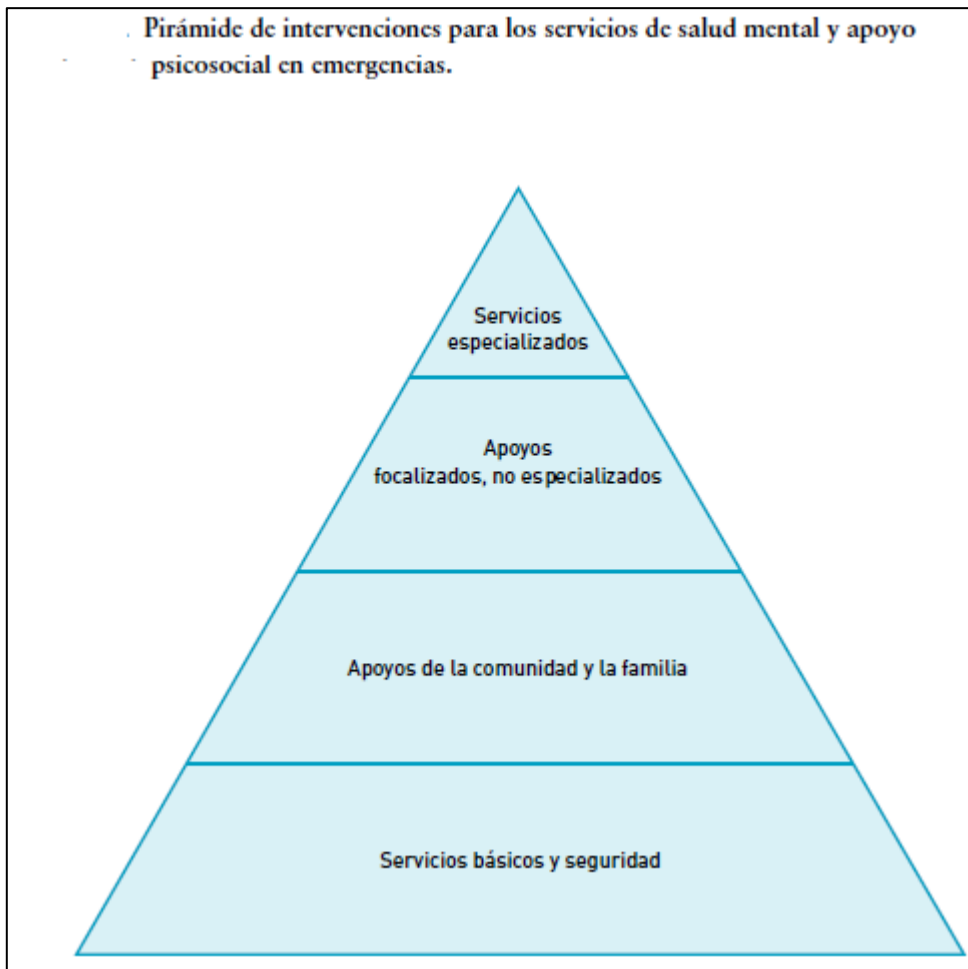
Pirámide de intervenciones para los servicios de salud mental y apoyo psicosocial en emergencias.

Servicios especializados

Apoyos focalizados, no especializados

Apoyos de la comunidad y la familia

Servicios básicos y seguridad